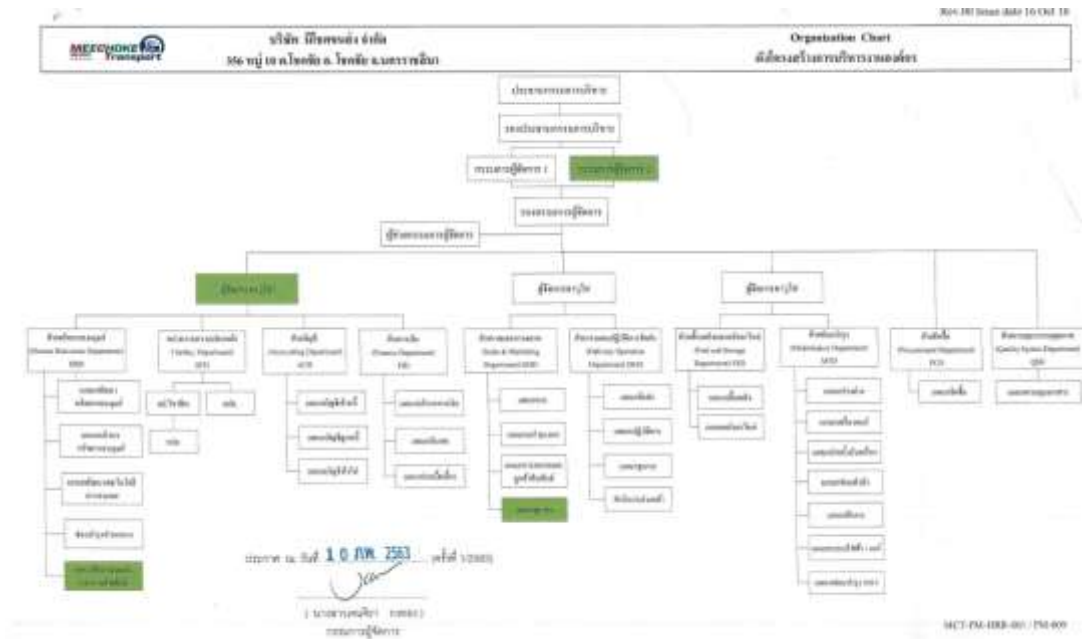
Rev.00 Issue date 16 Oct 18

MEECHOKE Transport

บริษัท มีโชคขนส่ง จำกัด
356 หมู่ 10 ต.โพทะเล อ.โพทะเล จ.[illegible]

Organization Chart
ผังโครงสร้างการบริหารงานองค์กร

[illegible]

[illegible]

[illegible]

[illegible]

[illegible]

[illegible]

ผู้จัดการฝ่าย

ผู้จัดการฝ่าย

ผู้จัดการฝ่าย

ฝ่ายทรัพยากรมนุษย์ (Human Resource Department) HRD

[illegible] (Facility Department) FD

ฝ่ายบัญชี (Accounting Department) ACD

ฝ่ายการเงิน (Finance Department) FID

ฝ่ายขายและการตลาด (Sales & Marketing Department) SMD

ฝ่ายควบคุมปฏิบัติการขนส่ง (Delivery Operation Department) DOD

ฝ่ายคลังสินค้าและ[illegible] (Fuel and Storage Department) FSD

ฝ่ายซ่อมบำรุง (Maintenance Department) MTD

ฝ่ายจัดซื้อ (Procurement Department) PCD

ฝ่ายระบบคุณภาพ (Quality System Department) QSD

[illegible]

ประกาศ ณ วันที่ 10 มิ.ย. 2563 (ครั้งที่ 1/2563)

( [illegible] )
กรรมการผู้จัดการ

MCT-FM-HRD-001 / FM-009